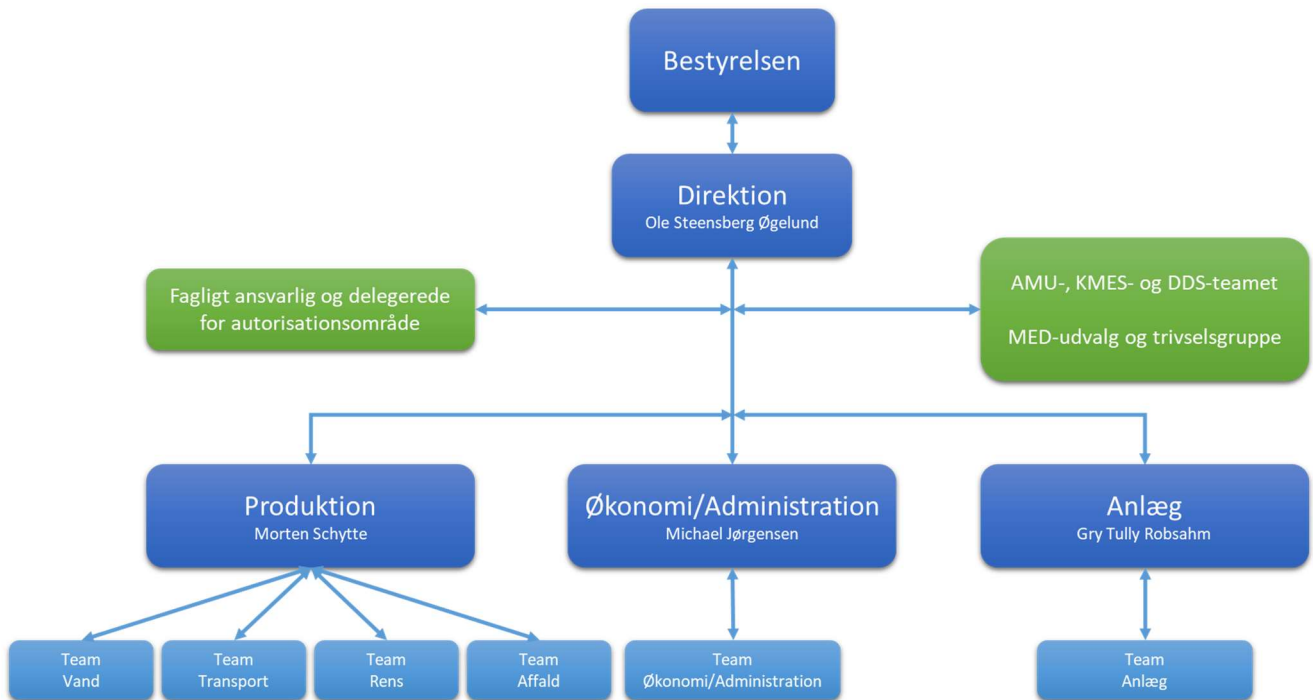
Bestyrelsen

Direktion
Ole Steensberg Øgelund

Fagligt ansvarlig og delegerede for autorisationsområde

AMU-, KMES- og DDS-teamet

MED-udvalg og trivselsgruppe

Produktion
Morten Schytte

Økonomi/Administration
Michael Jørgensen

Anlæg
Gry Tully Robsahm

Team
Vand

Team
Transport

Team
Rens

Team
Affald

Team
Økonomi/Administration

Team
Anlæg